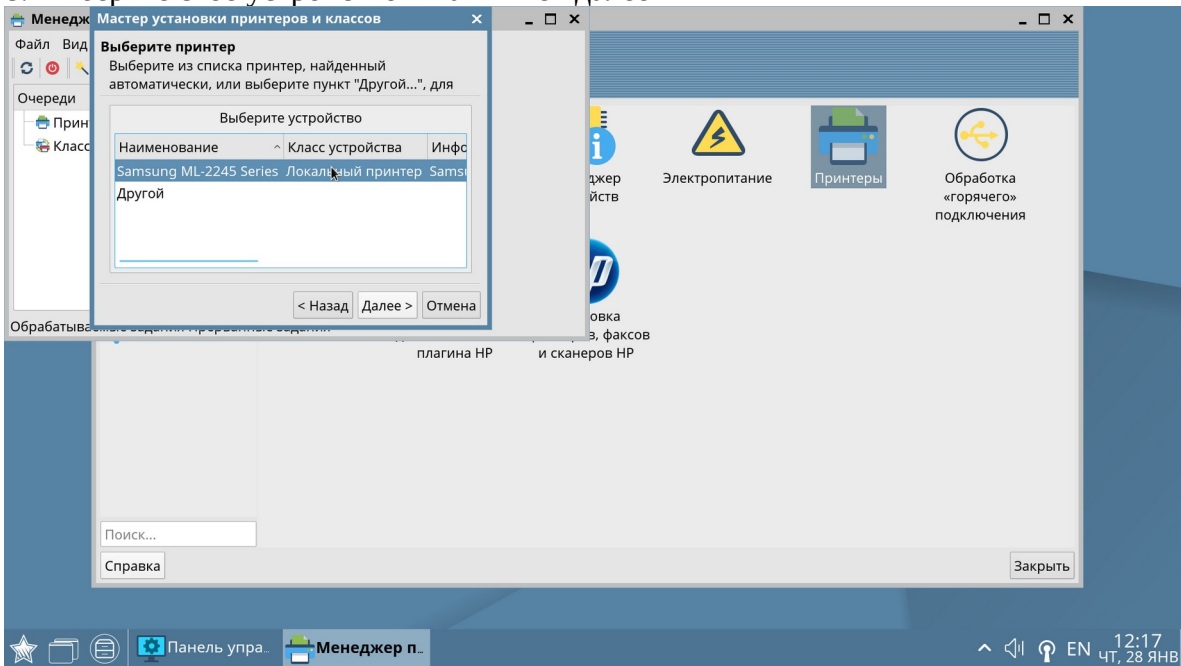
Менедж
Файл Вид
Очереди
Прин
Класс
Обрабатыва

Мастер установки принтеров и классов
Выберите принтер
Выберите из списка принтер, найденный автоматически, или выберите пункт "Другой...", для

Выберите устройство

| Наименование | Класс устройства | Инфо |
|---|---|---|
| Samsung ML-2245 Series | Локальный принтер | Sams |
| Другой | | |

< Назад   Далее >   Отмена

джер йств
Электропитание
Принтеры
Обработка «горячего» подключения
плагина HP
овка в, факсов и сканеров HP

Поиск...
Справка
Закрыть

Панель упра...   Менеджер п...
EN 12:17 ЧТ, 28 ЯНВ